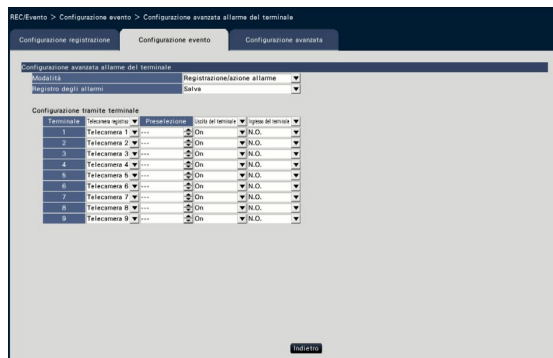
REC/Evento > Configurazione evento > Configurazione avanzata allarme del terminale

Configurazione registrazione | Configurazione evento | Configurazione avanzata

Configurazione avanzata allarme del terminale

| Modalità | Registrazione/azione allarme |
|---|---|
| Registro degli allarmi | Salva |

Configurazione tramite terminale

| Terminale | Telecamera registraz | Preselezione | Uscita del terminale | Ingresso del terminale |
|---|---|---|---|---|
| 1 | Telecamera 1 | --- | On | N.O. |
| 2 | Telecamera 2 | --- | On | N.O. |
| 3 | Telecamera 3 | --- | On | N.O. |
| 4 | Telecamera 4 | --- | On | N.O. |
| 5 | Telecamera 5 | --- | On | N.O. |
| 6 | Telecamera 6 | --- | On | N.O. |
| 7 | Telecamera 7 | --- | On | N.O. |
| 8 | Telecamera 8 | --- | On | N.O. |
| 9 | Telecamera 9 | --- | On | N.O. |

Indietro